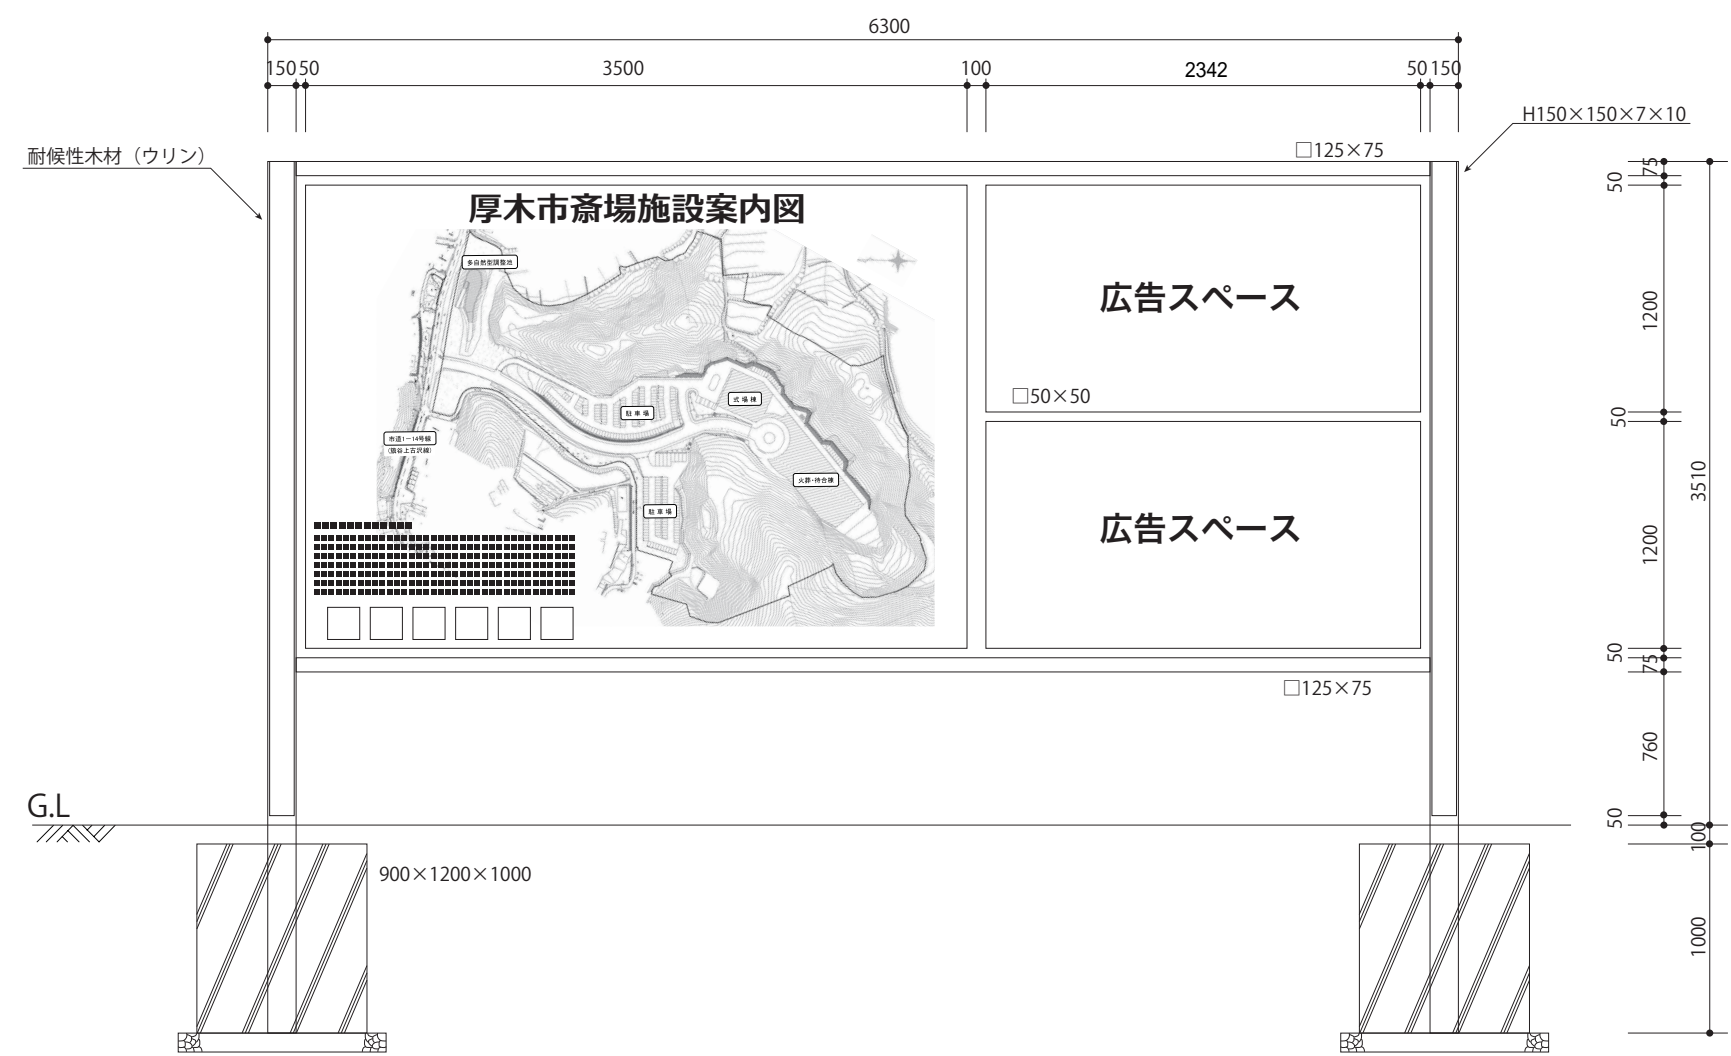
6300

150 50 3500 100 2342 50 150

耐候性木材（ウリン）

H150×150×7×10

□125×75

厚木市斎場施設案内図

多目的遊水池

駐車場

式場棟

市道1－14号線
（飯谷上古沢線）

火葬・待合棟

駐車場

広告スペース

□50×50

広告スペース

□125×75

G.L

900×1200×1000

50 75 1200 50 1200 50 75 760 50 100 1000 3510